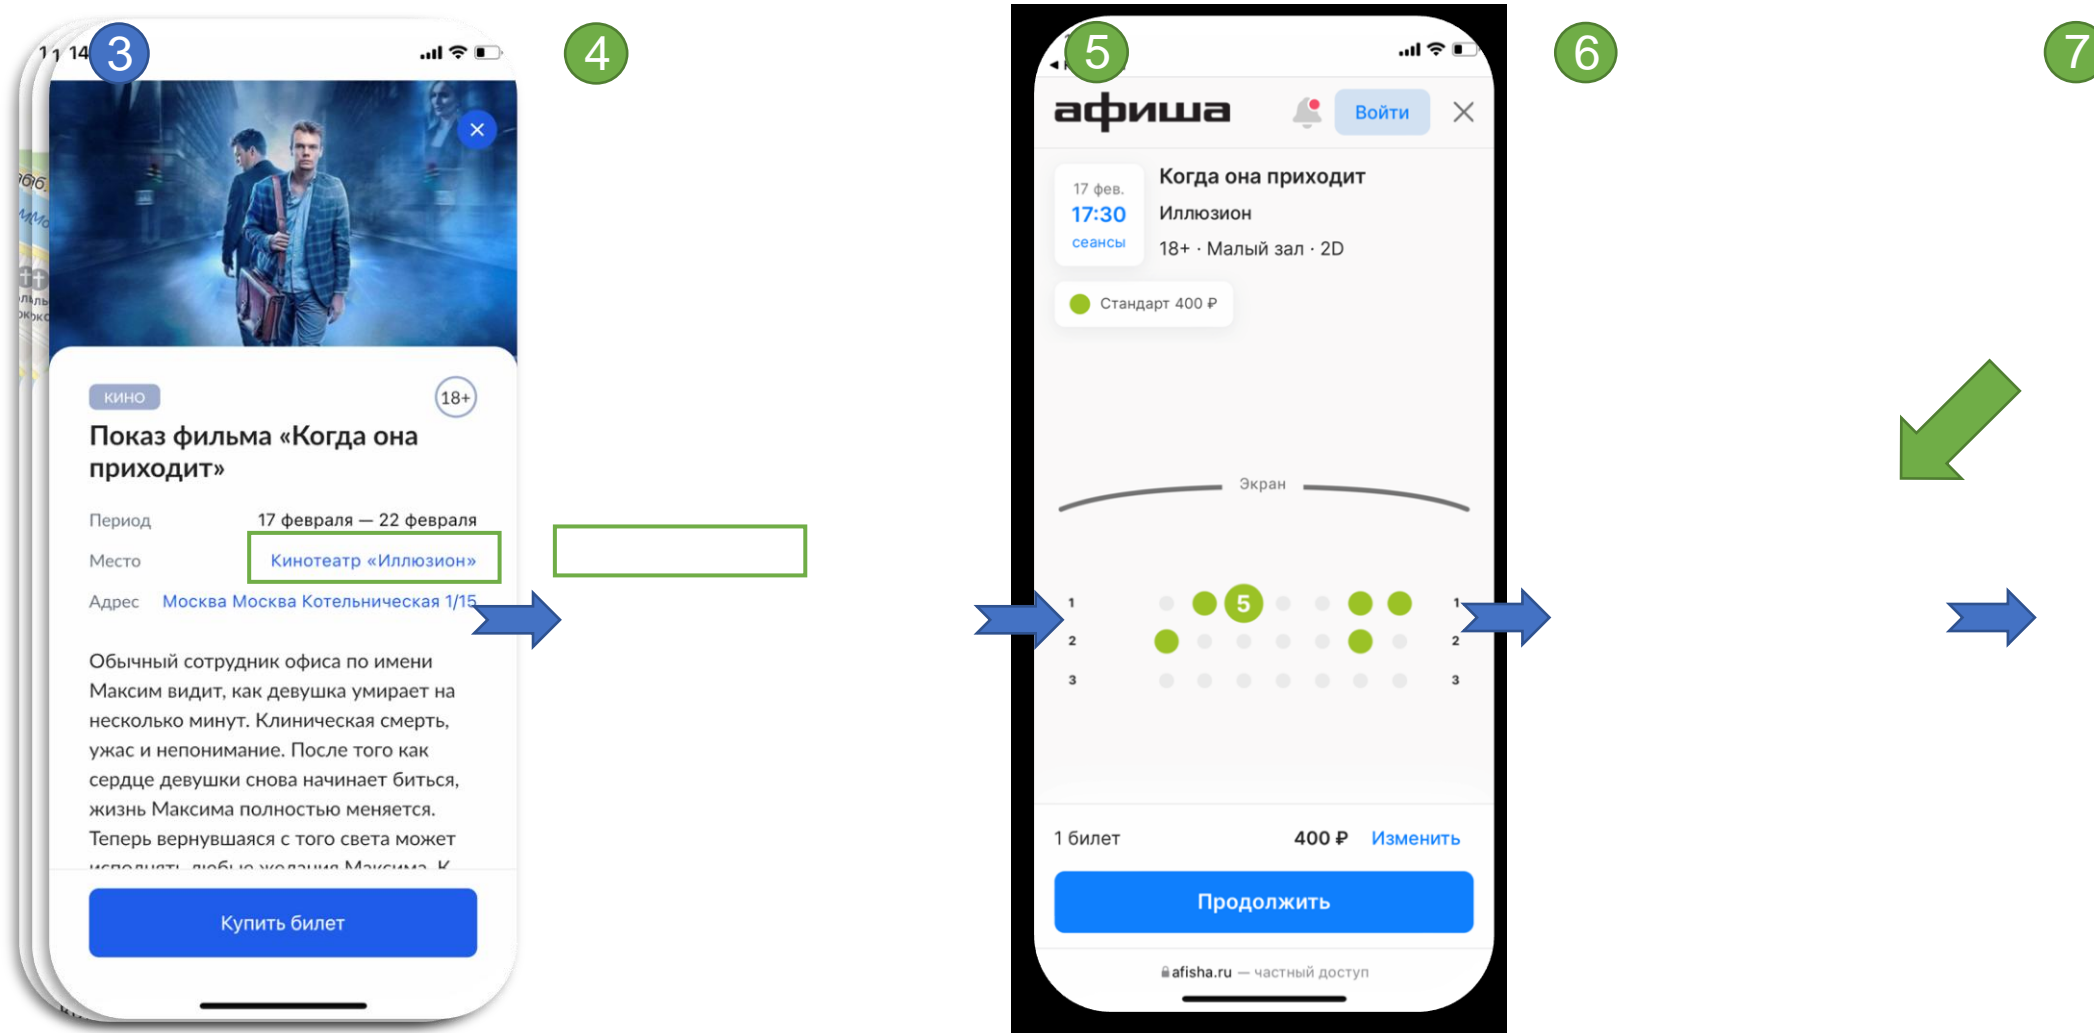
3

14

КИНО

18+

Показ фильма «Когда она приходит»

Период 17 февраля — 22 февраля

Место Кинотеатр «Иллюзион»

Адрес Москва Москва Котельническая 1/15

Обычный сотрудник офиса по имени Максим видит, как девушка умирает на несколько минут. Клиническая смерть, ужас и непонимание. После того как сердце девушки снова начинает биться, жизнь Максима полностью меняется. Теперь вернувшаяся с того света может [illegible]

Купить билет

4

5

афиша

Войти

17 фев.
17:30
сеансы

Когда она приходит
Иллюзион
18+ · Малый зал · 2D

Стандарт 400 ₽

Экран

1 5 1
2 2
3 3

1 билет 400 ₽ Изменить

Продолжить

afisha.ru — частный доступ

6

7